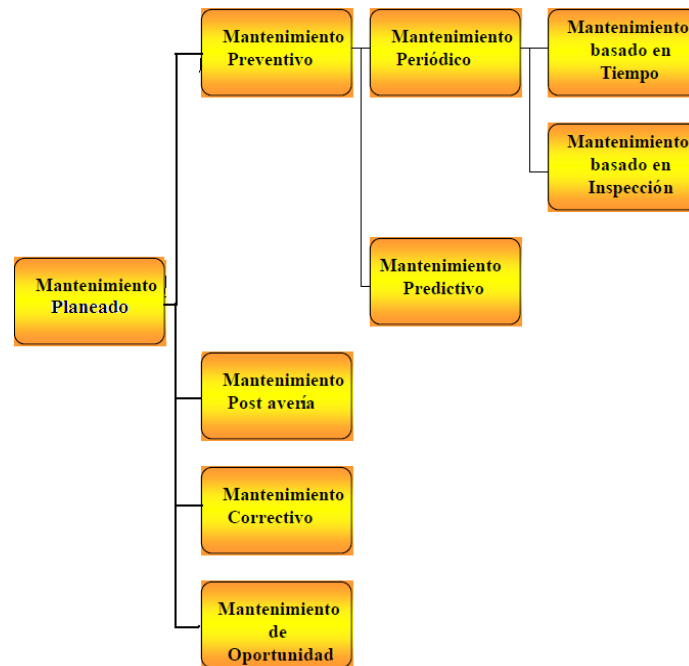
Mantenimiento Planeado

Mantenimiento Preventivo

Mantenimiento Periódico

Mantenimiento basado en Tiempo

Mantenimiento basado en Inspección

Mantenimiento Predictivo

Mantenimiento Post avería

Mantenimiento Correctivo

Mantenimiento de Oportunidad